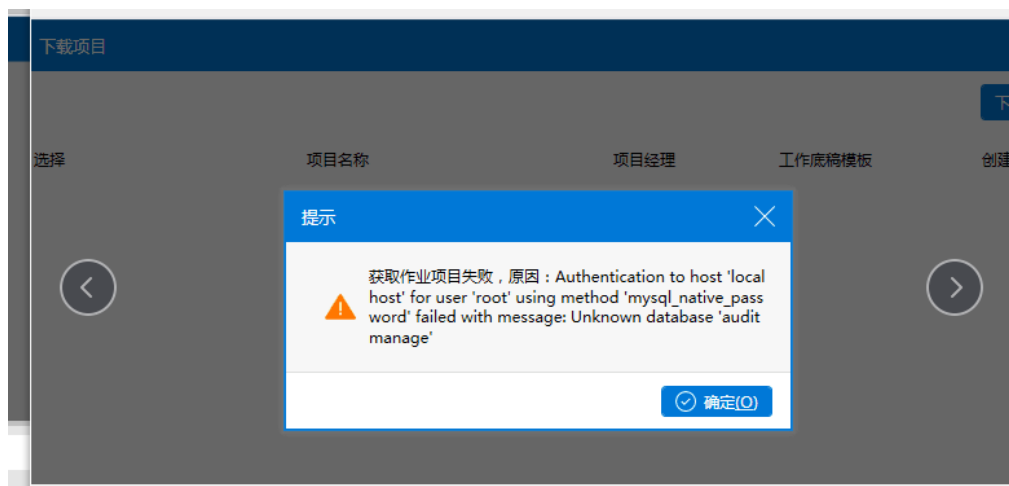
下载项目

下

选择 | 项目名称 | 项目经理 | 工作底稿模板 | 创建

提示

获取作业项目失败，原因：Authentication to host 'localhost' for user 'root' using method 'mysql_native_password' failed with message: Unknown database 'auditmanage'

确定(O)